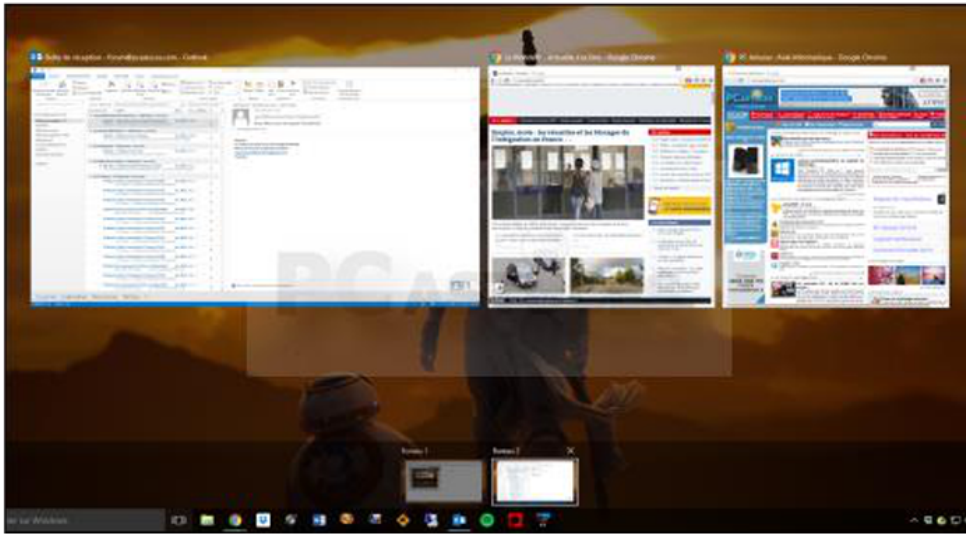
Boîte de réception - Outlook

Le Parisien - Actualité à la Une - Google Chrome

Bagdad, école : les réussites et les blocages de l'indignation en France

PC Astuces : Aide informatique - Google Chrome

Bureau 1

Bureau 2

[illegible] sur Windows